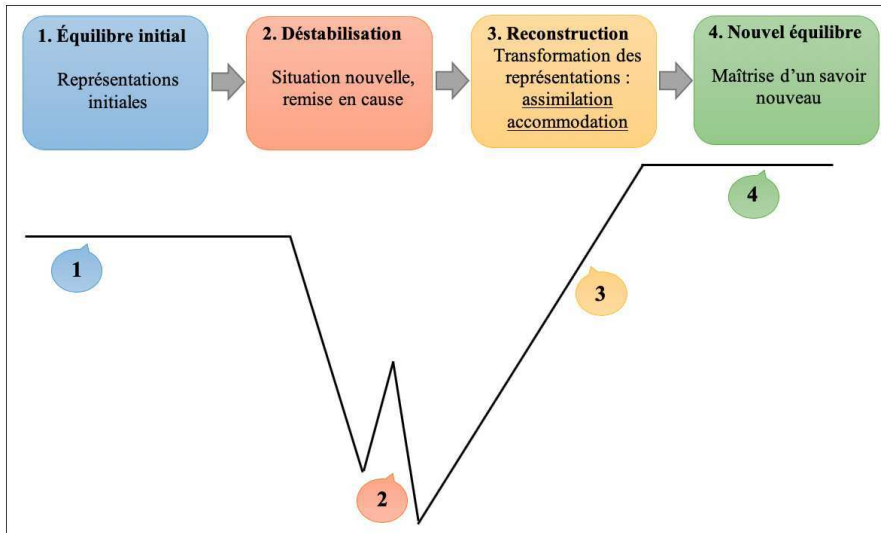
1. Équilibre initial

Représentations initiales

2. Déstabilisation

Situation nouvelle, remise en cause

3. Reconstruction

Transformation des représentations : assimilation accommodation

4. Nouvel équilibre

Maîtrise d'un savoir nouveau

4

1

3

2